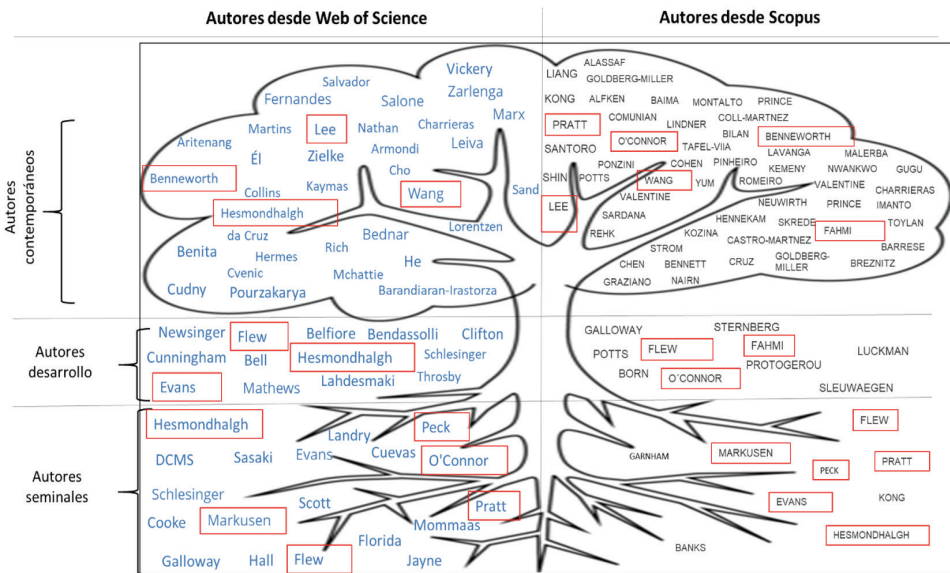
Autores desde Web of Science

Autores desde Scopus

Autores contemporáneos

Salvador
Vickery
Zarlenga
Fernandes
Salone
Marx
Martins
Lee
Nathan
Charrieras
Aritenang
Armondi
Leiva
Él
Zielke
Cho
Benneworth
Kaymas
Wang
Sand
Collins
Hesmondhalgh
Lorentzen
da Cruz
Bednar
Benita
Rich
Hermes
He
Cvenic
Mchattie
Cudny
Pourzakarya
Barandiaran-Irastorza

ALASSAF
LIANG
GOLDBERG-MILLER
KONG
ALFKEN
BAIMA
MONTALTO
PRINCE
PRATT
COMUNIAN
LINDNER
COLL-MARTNEZ
O'CONNOR
TAFEL-VIIA
BILAN
BENNEWORTH
SANTORO
PONZINI
COHEN
PINHEIRO
LAVANGA
MALERBA
SHIN
POTTS
WANG
YUM
KEMENY
NWANKWO
GUGU
ROMEIRO
VALENTINE
CHARRIERAS
LEE
VALENTINE
NEUWIRTH
PRINCE
IMANTO
SARDANA
HENNEKAM
SKREDE
TOYLAN
REHK
KOZINA
FAHMI
CASTRO-MARTNEZ
BARRESE
STROM
CHEN
BENNETT
CRUZ
GOLDBERG-MILLER
BREZNITZ
GRAZIANO
NAIRN

Autores desarrollo

Newsinger
Flew
Belfiore
Bendassolli
Clifton
Cunningham
Bell
Hesmondhalgh
Schlesinger
Evans
Mathews
Lahdesmaki
Throsby

GALLOWAY
STERNBERG
POTTS
FLEW
FAHMI
LUCKMAN
PROTOGEROU
BORN
O'CONNOR
SLEUWAEGEN

Autores seminales

Hesmondhalgh
Peck
Landry
DCMS
Sasaki
Evans
Cuevas
O'Connor
Schlesinger
Scott
Pratt
Cooke
Markusen
Mommaas
Florida
Galloway
Hall
Flew
Jayne

FLEW
GARNHAM
MARKUSEN
PECK
PRATT
EVANS
KONG
HESMONDHALGH
BANKS